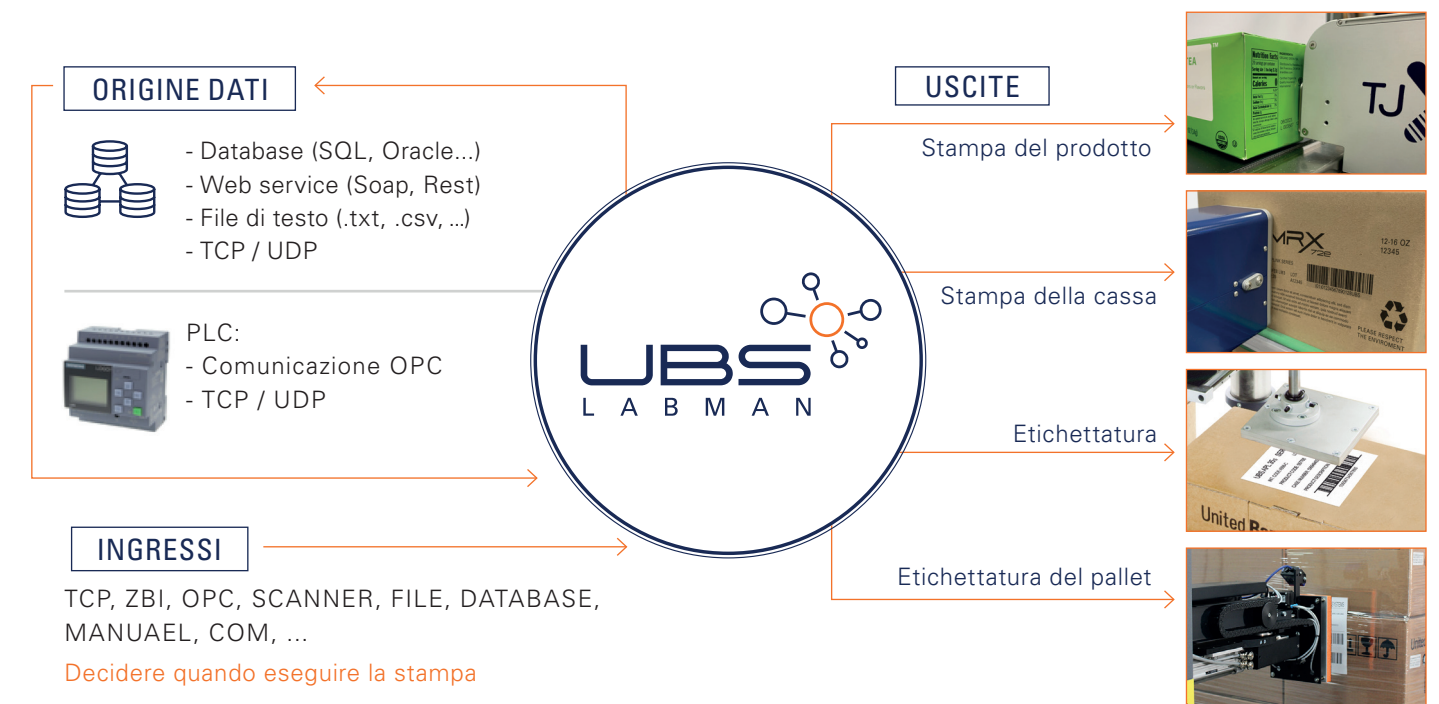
ORIGINE DATI

- Database (SQL, Oracle...)
- Web service (Soap, Rest)
- File di testo (.txt, .csv, ...)
- TCP / UDP

PLC:
- Comunicazione OPC
- TCP / UDP

UBS
LABMAN

INGRESSI

TCP, ZBI, OPC, SCANNER, FILE, DATABASE, MANUAEL, COM, ...

Decidere quando eseguire la stampa

USCITE

Stampa del prodotto

TJ

Stampa della cassa

MRX 728

12-16 OZ
12345

PLEASE RESPECT THE ENVIRONMENT

Etichettatura

United

Etichettatura del pallet